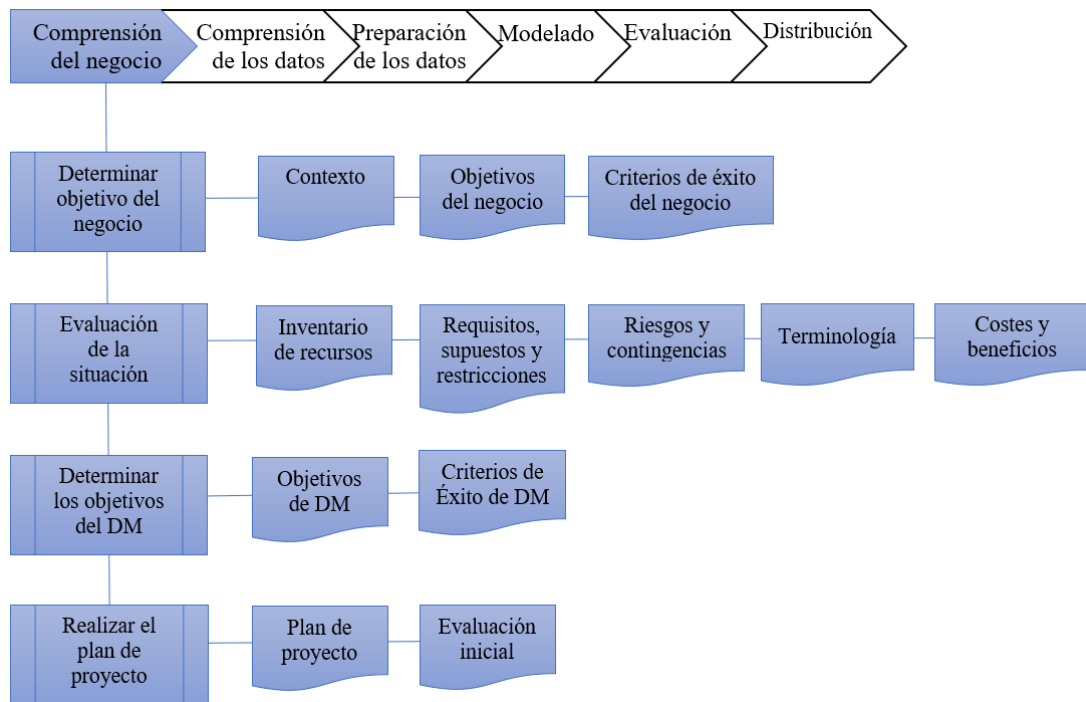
Comprensión del negocio

Comprensión de los datos

Preparación de los datos

Modelado

Evaluación

Distribución

Determinar objetivo del negocio

Contexto

Objetivos del negocio

Criterios de éxito del negocio

Evaluación de la situación

Inventario de recursos

Requisitos, supuestos y restricciones

Riesgos y contingencias

Terminología

Costes y beneficios

Determinar los objetivos del DM

Objetivos de DM

Criterios de Éxito de DM

Realizar el plan de proyecto

Plan de proyecto

Evaluación inicial